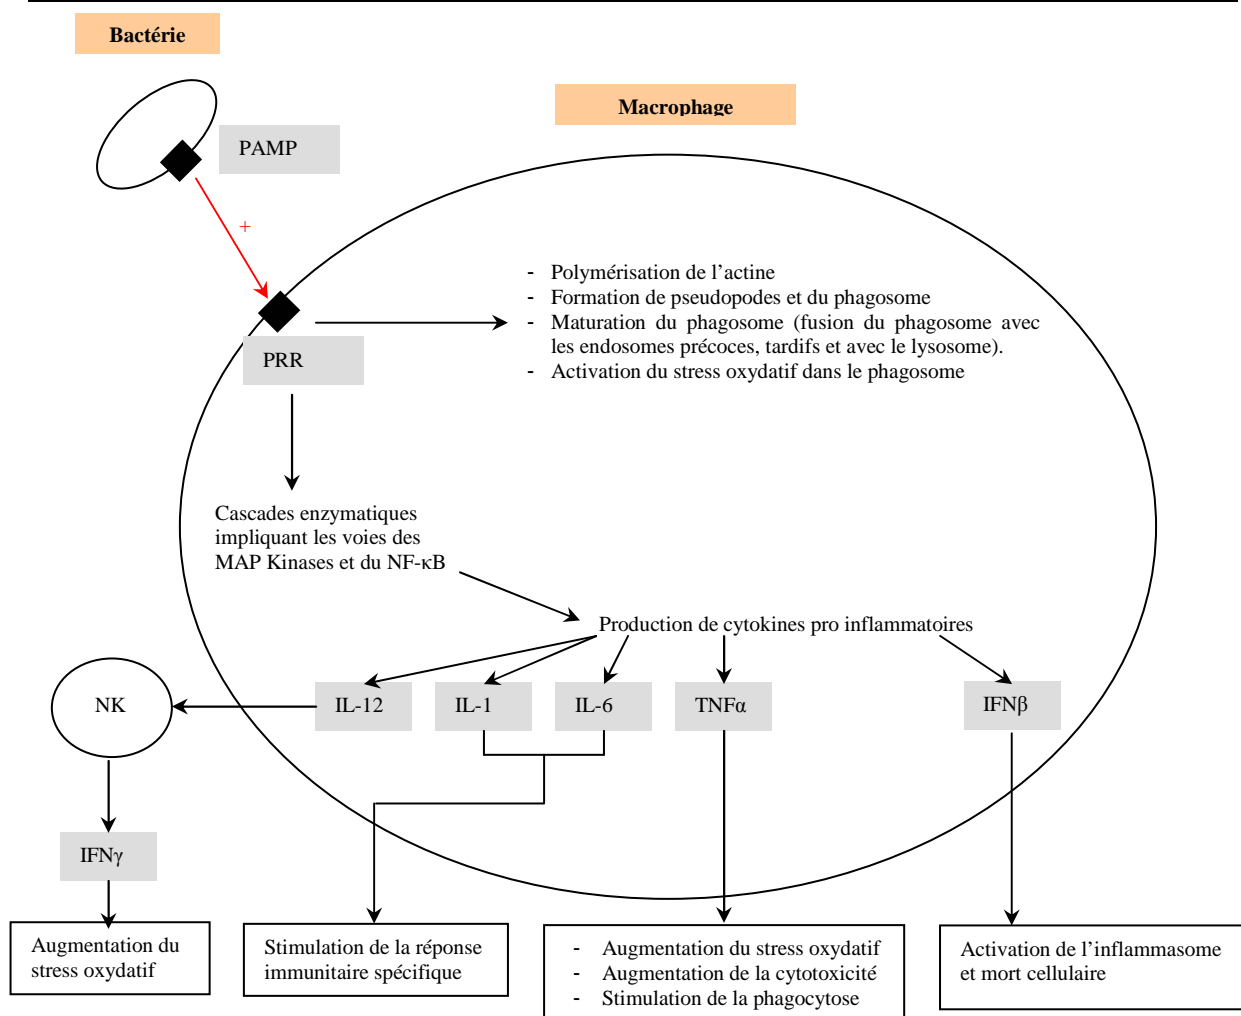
Bactérie

Macrophage

PAMP

+

PRR

- Polymérisation de l’actine
- Formation de pseudopodes et du phagosome
- Maturation du phagosome (fusion du phagosome avec les endosomes précoces, tardifs et avec le lysosome).
- Activation du stress oxydatif dans le phagosome

Cascades enzymatiques impliquant les voies des MAP Kinases et du NF-κB

Production de cytokines pro inflammatoires

NK

IL-12

IL-1

IL-6

TNFα

IFNβ

IFNγ

Augmentation du stress oxydatif

Stimulation de la réponse immunitaire spécifique

- Augmentation du stress oxydatif
- Augmentation de la cytotoxicité
- Stimulation de la phagocytose

Activation de l’inflammasome et mort cellulaire